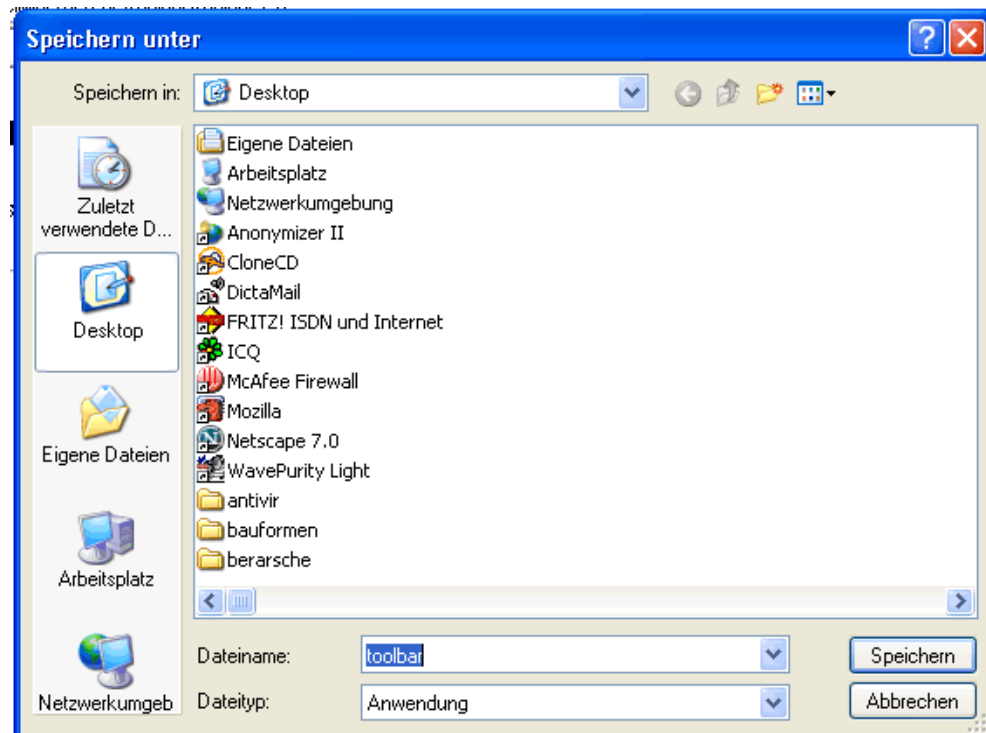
Speichern unter

Speichern in: Desktop

Zuletzt verwendete D...

Desktop

Eigene Dateien

Arbeitsplatz

Netzwerkumgeb

Eigene Dateien
Arbeitsplatz
Netzwerkumgebung
Anonymizer II
CloneCD
DictaMail
FRITZ! ISDN und Internet
ICQ
McAfee Firewall
Mozilla
Netscape 7.0
WavePurity Light
antivir
bauformen
berarsche

Dateiname: toolbar

Dateityp: Anwendung

Speichern

Abbrechen